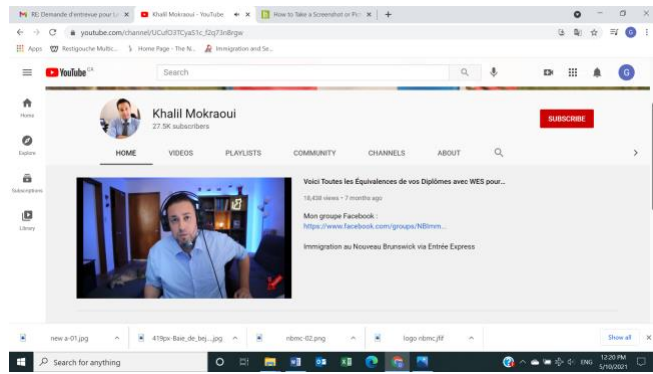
RE: Demande d'entrevue pour l... ×
Khalil Mokraoui - YouTube ×
How to Take a Screenshot or Pri... ×
+

youtube.com/channel/UCufO3TCyaS1c_f2q73nBrgw

Apps
Restigouche Multic...
Home Page - The N...
Immigration and Se...

YouTube CA
Search

Home
Explore
Subscriptions
Library

Khalil Mokraoui
27.5K subscribers
SUBSCRIBE

HOME
VIDEOS
PLAYLISTS
COMMUNITY
CHANNELS
ABOUT

Voici Toutes les Équivalences de vos Diplômes avec WES pour...
18,436 views • 7 months ago

Mon groupe Facebook :
https://www.facebook.com/groups/NBimm...

Immigration au Nouveau Brunswick via Entrée Express

new a-01.jpg
419px-Base_de_bej....jpg
nbmc-02.png
logo nbmc.jfif
Show all

Search for anything
ENG
12:20 PM
5/10/2021